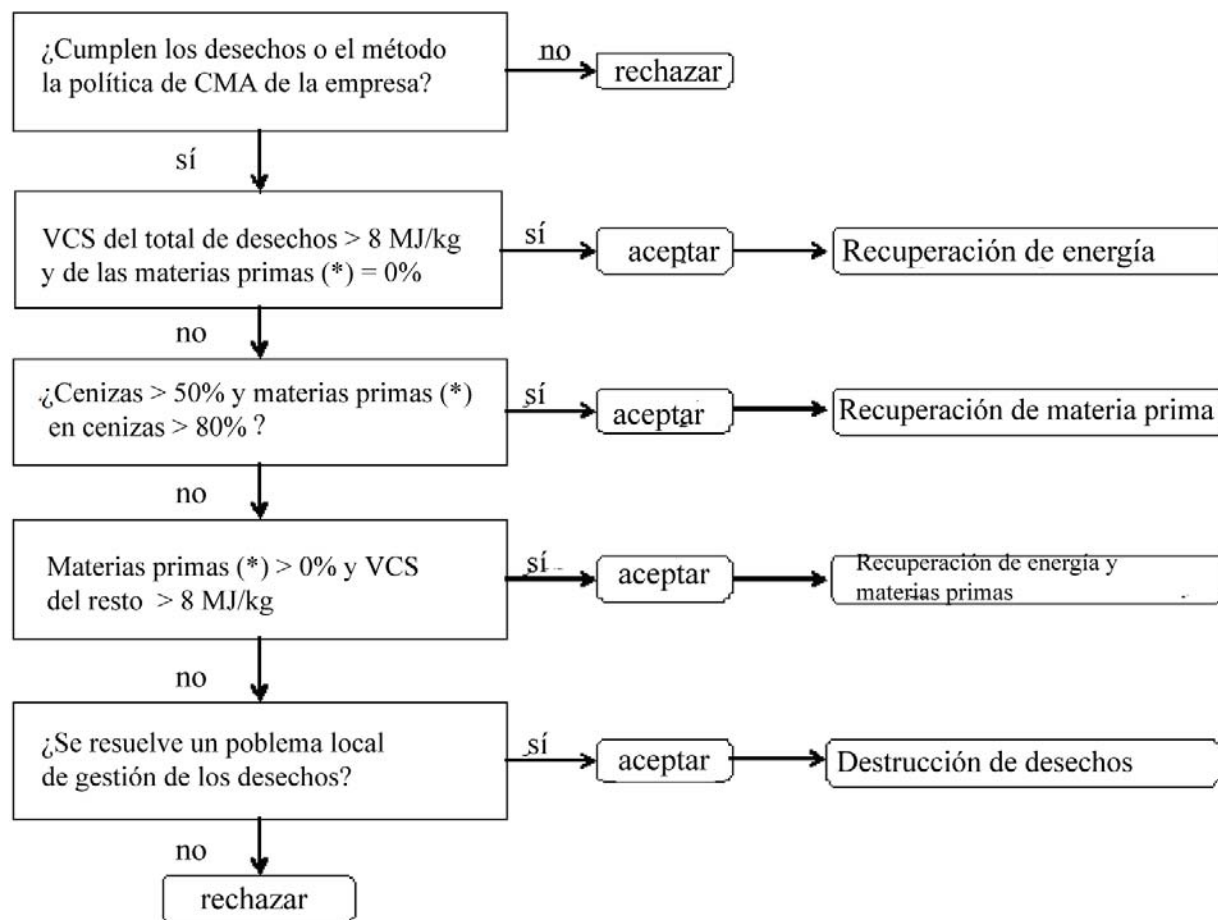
¿Cumplen los desechos o el método la política de CMA de la empresa?

no

rechazar

sí

VCS del total de desechos > 8 MJ/kg y de las materias primas (*) = 0%

sí

aceptar

Recuperación de energía

no

¿Cenizas > 50% y materias primas (*) en cenizas > 80% ?

sí

aceptar

Recuperación de materia prima

no

Materias primas (*) > 0% y VCS del resto > 8 MJ/kg

sí

aceptar

Recuperación de energía y materias primas

no

¿Se resuelve un poblema local de gestión de los desechos?

sí

aceptar

Destrucción de desechos

no

rechazar